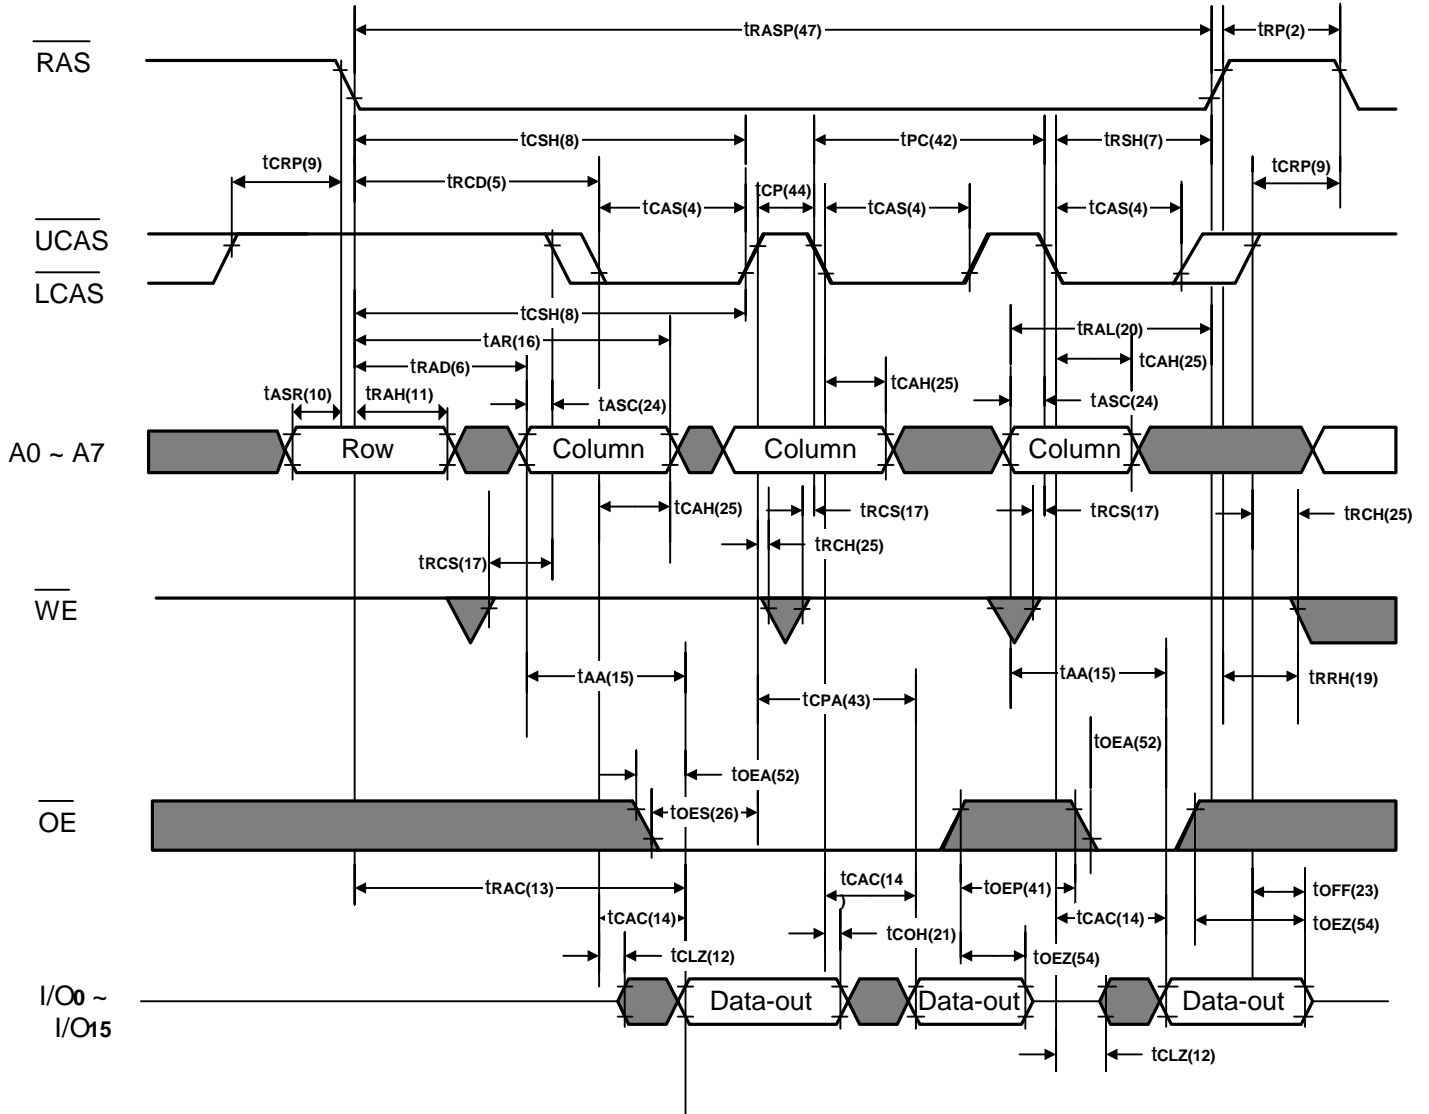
tRASP(47)
tRP(2)
$\overline{RAS}$
tCSH(8)
tPC(42)
tRSH(7)
tCRP(9)
tCRP(9)
tRCD(5)
tCP(44)
tCAS(4)
tCAS(4)
tCAS(4)
$\overline{UCAS}$
$\overline{LCAS}$
tCSH(8)
tRAL(20)
tAR(16)
tCAH(25)
tRAD(6)
tCAH(25)
tASR(10)
tRAH(11)
tASC(24)
tASC(24)
A0 ~ A7
Row
Column
Column
Column
tCAH(25)
tRCS(17)
tRCS(17)
tRCH(25)
tRCH(25)
tRCS(17)
$\overline{WE}$
tAA(15)
tAA(15)
tRRH(19)
tCPA(43)
tOEA(52)
tOEA(52)
tOES(26)
$\overline{OE}$
tCAC(14
)
tRAC(13)
tOEP(41)
tOFF(23)
tCAC(14)
tCAC(14)
tOEZ(54)
tCOH(21)
tCLZ(12)
tOEZ(54)
I/O0 ~
I/O15
Data-out
Data-out
Data-out
tCLZ(12)